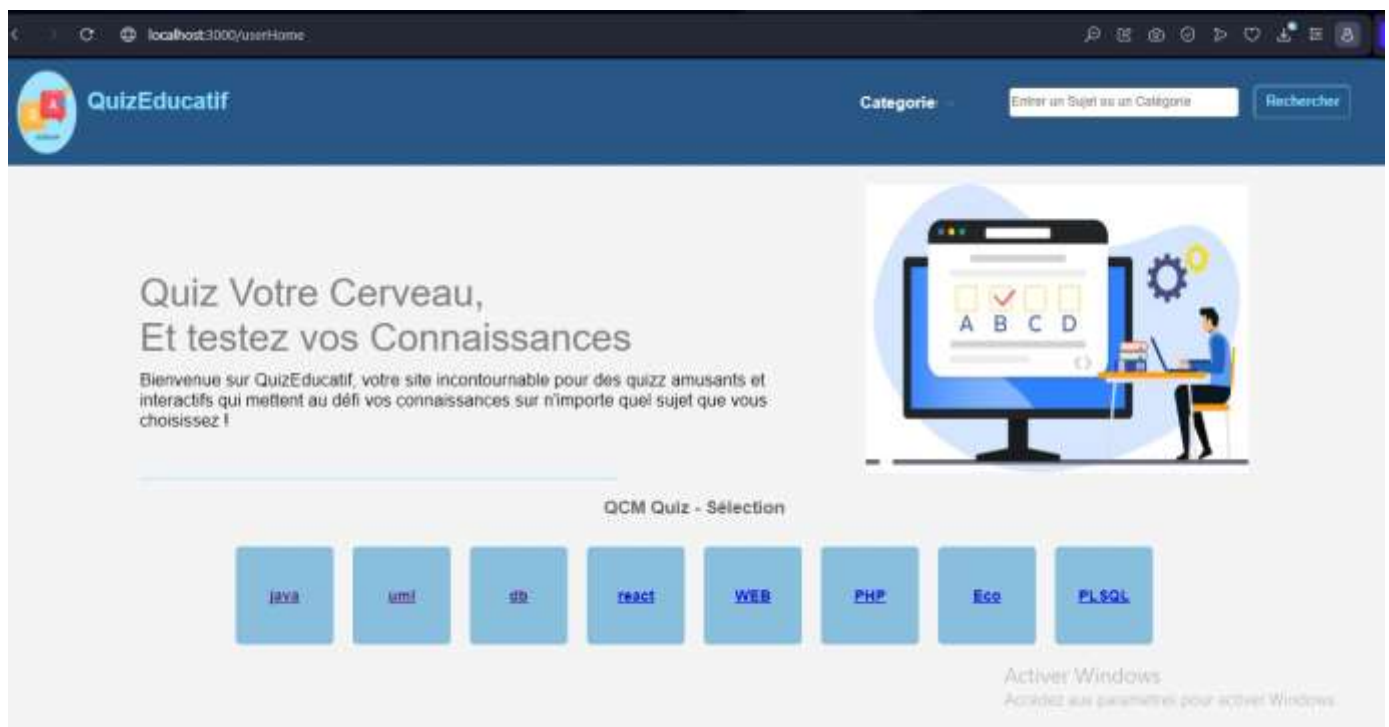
localhost:3000/userHome

QuizEducatif

Categorie

Entrer un Sujet ou un Catégorie

Rechercher

A B C D

Quiz Votre Cerveau,
Et testez vos Connaissances

Bienvenue sur QuizEducatif, votre site incontournable pour des quizz amusants et interactifs qui mettent au défi vos connaissances sur n'importe quel sujet que vous choisissez !

QCM Quiz - Sélection

java

uml

db

react

WEB

PHP

Eco

PLSQL

Activer Windows
Accédez aux paramètres pour activer Windows.